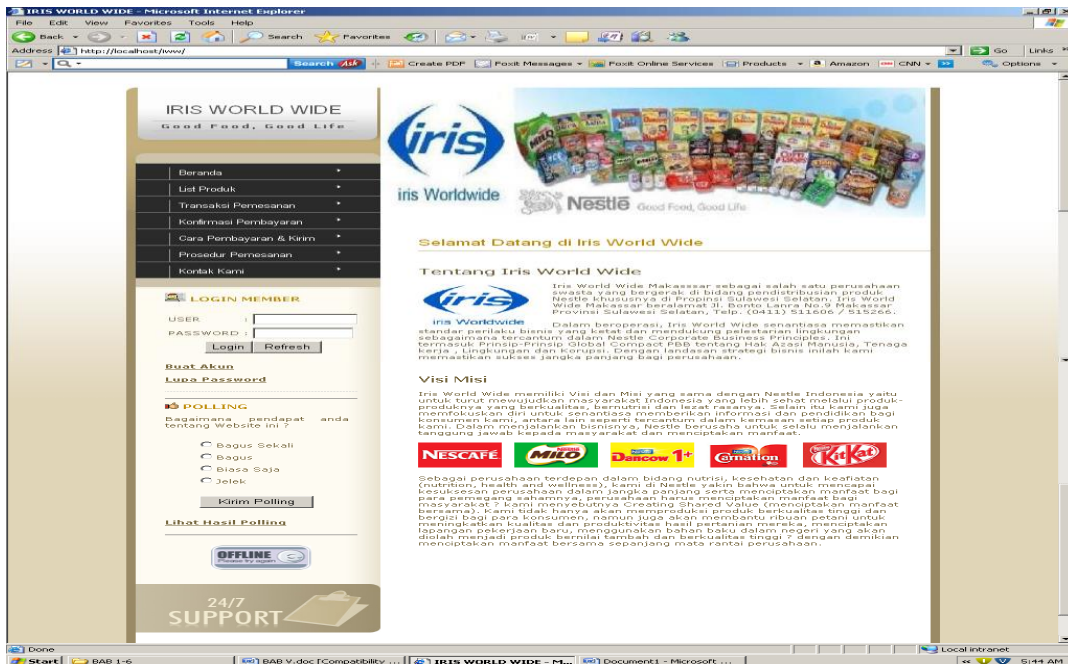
IRIS WORLD WIDE - Microsoft Internet Explorer

File Edit View Favorites Tools Help

Back Search Favorites

Address http://localhost/iww/ Go Links

Search Create PDF Foxit Messages Foxit Online Services Products Amazon CNN Options

IRIS WORLD WIDE
Good Food, Good Life

iris
iris Worldwide
Nestle Good Food, Good Life

Beranda
List Produk
Transaksi Pemesanan
Konfirmasi Pembayaran
Cara Pembayaran & Kirim
Prosedur Pemesanan
Kontak Kami

LOGIN MEMBER
USER :
PASSWORD :
Login Refresh

Buat Akun
Lupa Password

POLLING
Bagaimana pendapat anda tentang Website ini ?
Bagus Sekali
Bagus
Biasa Saja
Jelek
Kirim Polling

Lihat Hasil Polling

OFFLINE
Please try again

24/7
SUPPORT

Selamat Datang di Iris World Wide

Tentang Iris World Wide

iris Worldwide

Iris World Wide Makasssar sebagai salah satu perusahaan swasta yang bergerak di bidang pendistribusian produk Nestle khususnya di Propinsi Sulawesi Selatan. Iris World Wide Makassar beralamat Jl. Bonto Lanra No.9 Makassar Provinsi Sulawesi Selatan, Telp. (0411) 511606 / 515266.

Dalam beroperasi, Iris World Wide senantiasa memastikan standar perilaku bisnis yang ketat dan mendukung pelestarian lingkungan sebagaimana tercantum dalam Nestle Corporate Business Principles. Ini termasuk Prinsip-Prinsip Global Compact PBB tentang Hak Azasi Manusia, Tenaga kerja , Lingkungan dan Korupsi. Dengan landasan strategi bisnis inilah kami memastikan sukses jangka panjang bagi perusahaan.

Visi Misi

Iris World Wide memiliki Visi dan Misi yang sama dengan Nestle Indonesia yaitu untuk turut mewujudkan masyarakat Indonesia yang lebih sehat melalui produk-produknya yang berkualitas, bernutrisi dan lezat rasanya. Selain itu kami juga memfokuskan diri untuk senantiasa memberikan informasi dan pendidikan bagi konsumen kami, antara lain seperti tercantum dalam kemasan setiap produk kami. Dalam menjalankan bisnisnya, Nestle berusaha untuk selalu menjalankan tanggung jawab kepada masyarakat dan menciptakan manfaat.

NESCAFÉ MILO Dancow 1+ Carnation KitKat

Sebagai perusahaan terdepan dalam bidang nutrisi, kesehatan dan keafiatan (nutrition, health and wellness), kami di Nestle yakin bahwa untuk mencapai kesuksesan perusahaan dalam jangka panjang serta menciptakan manfaat bagi para pemegang sahamnya, perusahaan harus menciptakan manfaat bagi masyarakat ? kami menyebutnya Creating Shared Value (menciptakan manfaat bersama). Kami tidak hanya akan memproduksi produk berkualitas tinggi dan bergizi bagi para konsumen, namun juga akan membantu ribuan petani untuk meningkatkan kualitas dan produktivitas hasil pertanian mereka, menciptakan lapangan pekerjaan baru, menggunakan bahan baku dalam negeri yang akan diolah menjadi produk bernilai tambah dan berkualitas tinggi ? dengan demikian menciptakan manfaat bersama sepanjang mata rantai perusahaan.

Done Local intranet

Start BAB 1-6 BAB V.doc [Compatibility ... IRIS WORLD WIDE - M... Document1 - Microsoft ... 5:44 AM